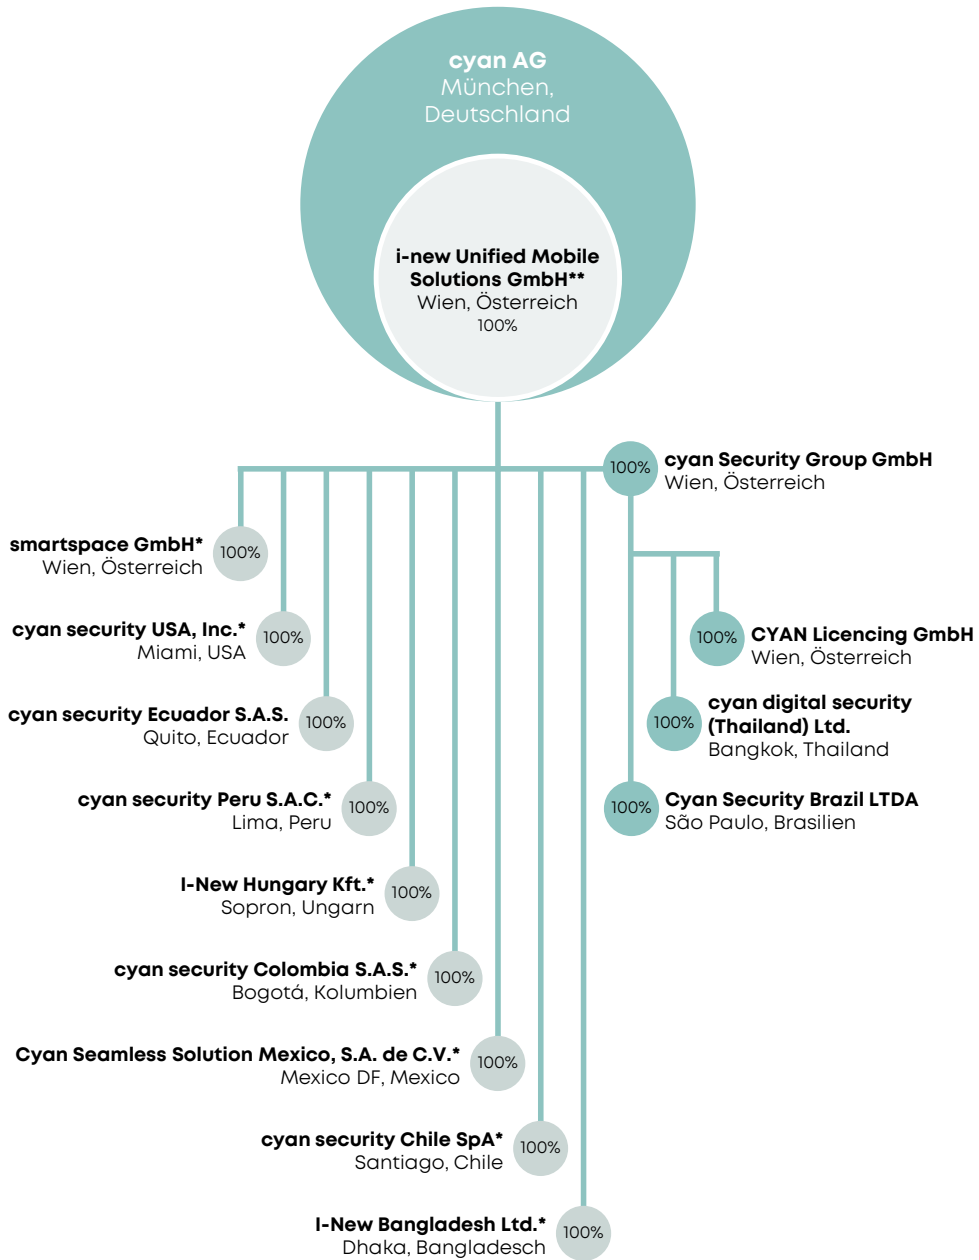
cyan AG
München, Deutschland

i-new Unified Mobile Solutions GmbH**
Wien, Österreich
100%

100% cyan Security Group GmbH
Wien, Österreich

smartspace GmbH*
Wien, Österreich
100%

cyan security USA, Inc.*
Miami, USA
100%

cyan security Ecuador S.A.S.
Quito, Ecuador
100%

cyan security Peru S.A.C.*
Lima, Peru
100%

I-New Hungary Kft.*
Sopron, Ungarn
100%

cyan security Colombia S.A.S.*
Bogotá, Kolumbien
100%

Cyan Seamless Solution Mexico, S.A. de C.V.*
Mexico DF, Mexico
100%

cyan security Chile SpA*
Santiago, Chile
100%

I-New Bangladesh Ltd.*
Dhaka, Bangladesch
100%

100% CYAN Licencing GmbH
Wien, Österreich

100% cyan digital security (Thailand) Ltd.
Bangkok, Thailand

100% Cyan Security Brazil LTDA
São Paulo, Brasilien